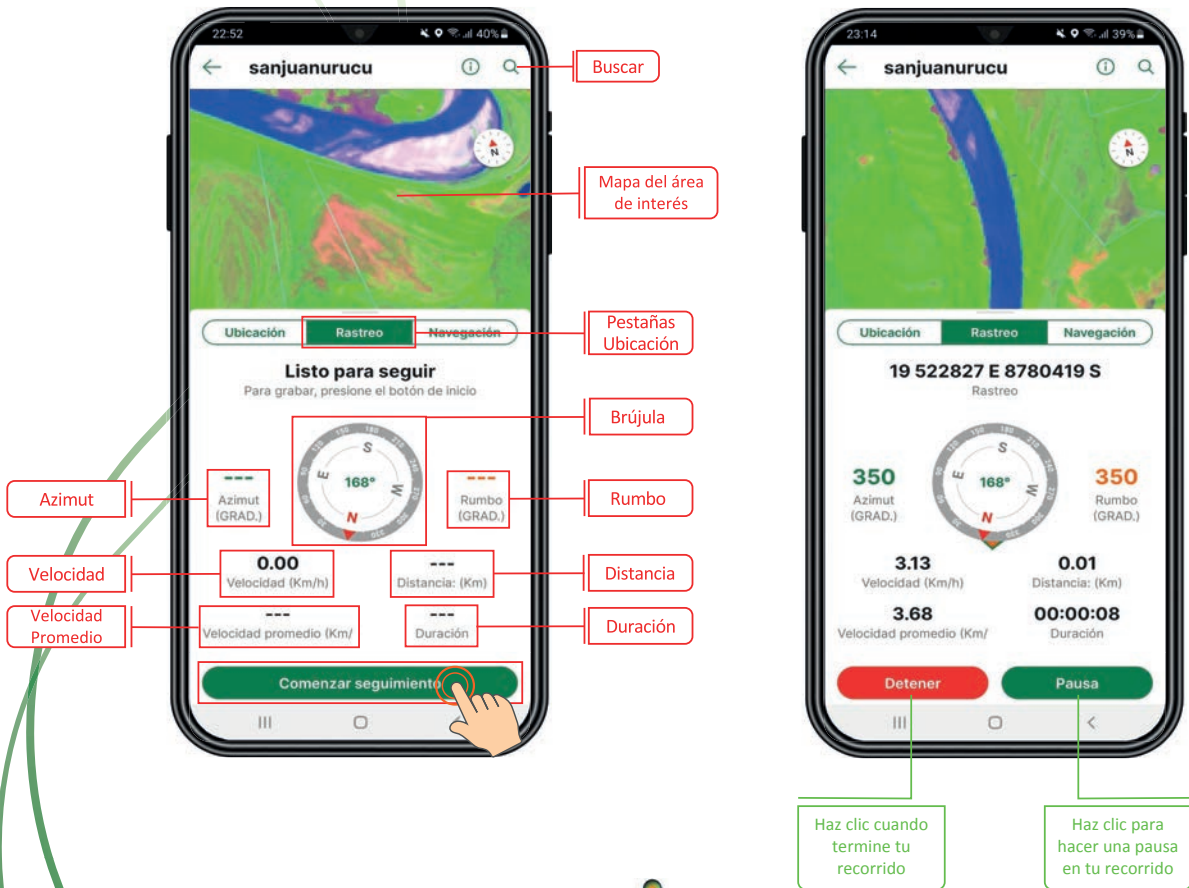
22:52 40%

sanjuanurucu

Buscar

Mapa del área de interés

Ubicación Rastreo Navegación

Pestañas Ubicación

Listo para seguir
Para grabar, presione el botón de inicio

Brújula

S
E 168° W
N

Azimut

---
Azimut (GRAD.)

---
Rumbo (GRAD.)

Rumbo

Velocidad

0.00
Velocidad (Km/h)

---
Distancia: (Km)

Distancia

Velocidad Promedio

---
Velocidad promedio (Km/

---
Duración

Duración

Comenzar seguimiento

23:14 39%

sanjuanurucu

Ubicación Rastreo Navegación

19 522827 E 8780419 S
Rastreo

350
Azimut (GRAD.)

S
E 168° W
N

350
Rumbo (GRAD.)

3.13
Velocidad (Km/h)

0.01
Distancia: (Km)

3.68
Velocidad promedio (Km/

00:00:08
Duración

Detener

Pausa

Haz clic cuando termine tu recorrido

Haz clic para hacer una pausa en tu recorrido